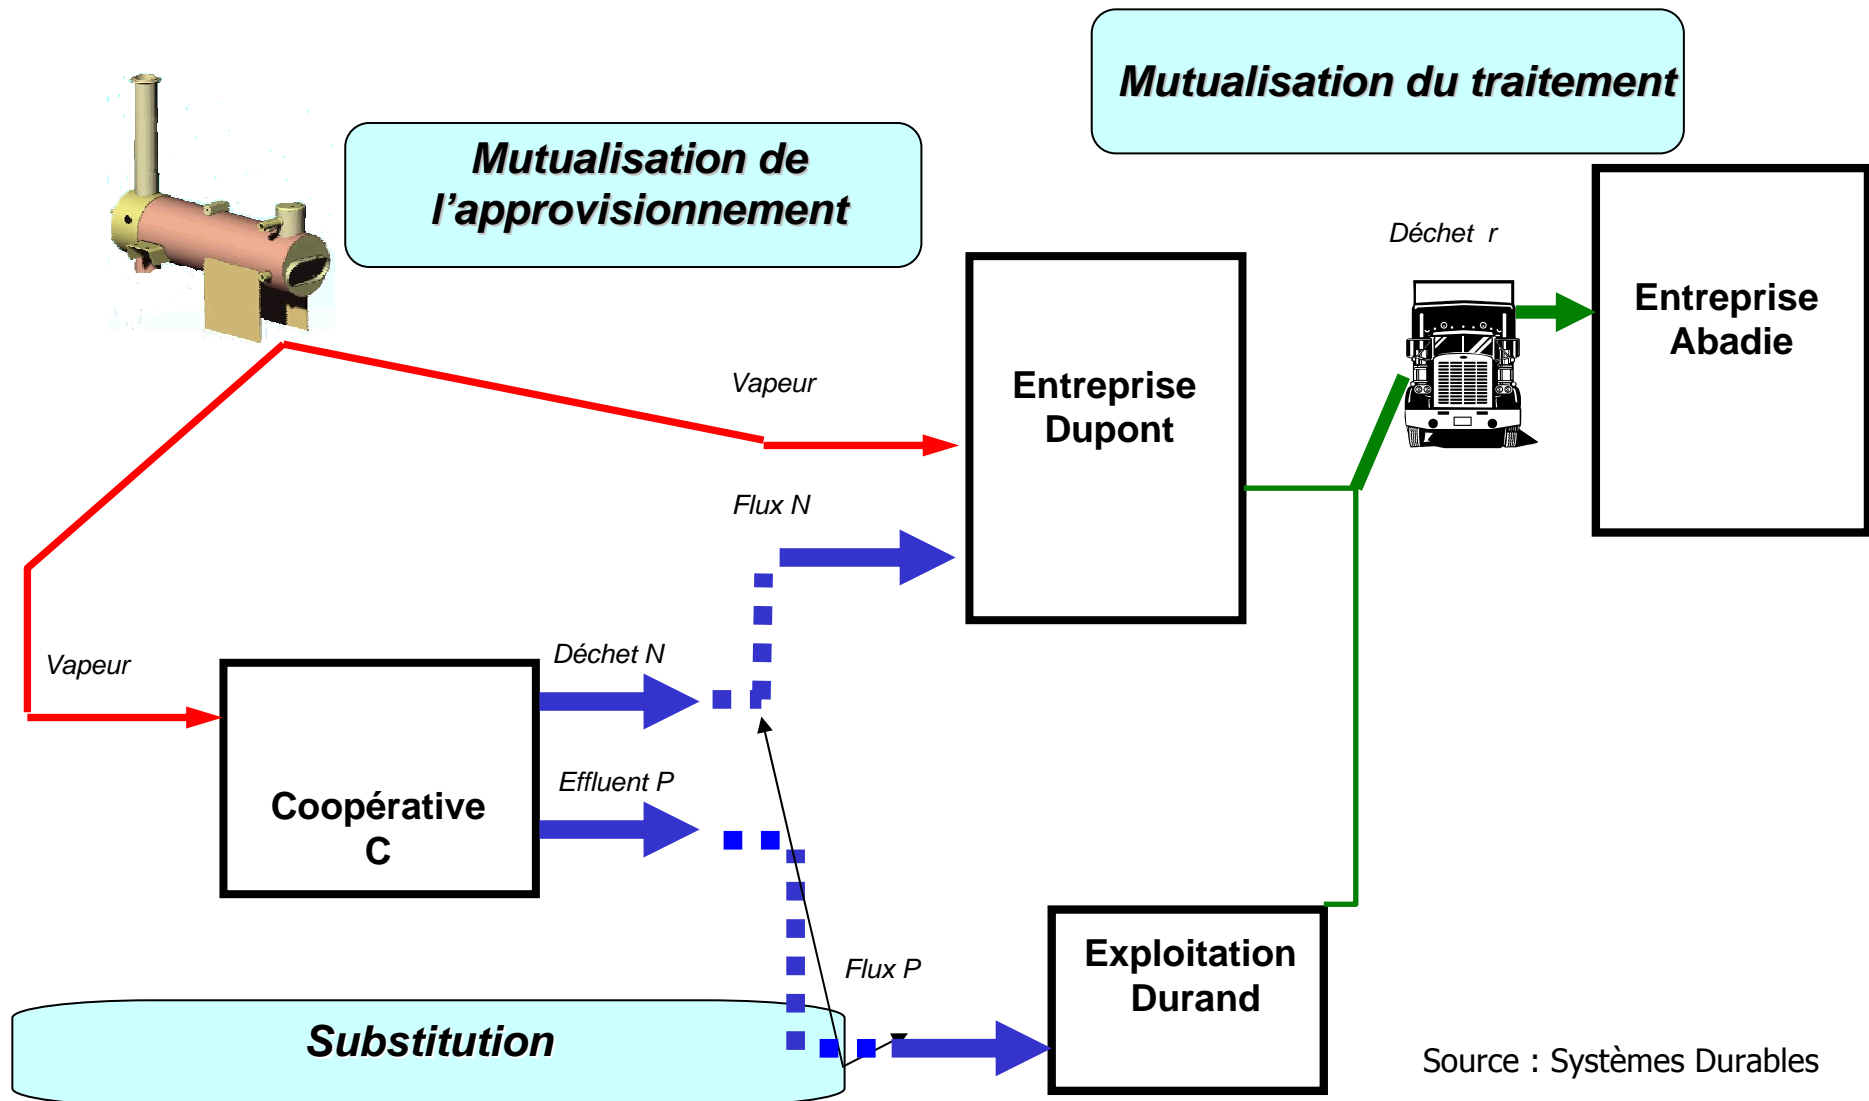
Mutualisation du traitement

Mutualisation de l'approvisionnement

Déchet r

Entreprise Abadie

Entreprise Dupont

Vapeur

Flux N

Vapeur

Déchet N

Effluent P

Coopérative C

Flux P

Exploitation Durand

Substitution

Source : Systèmes Durables